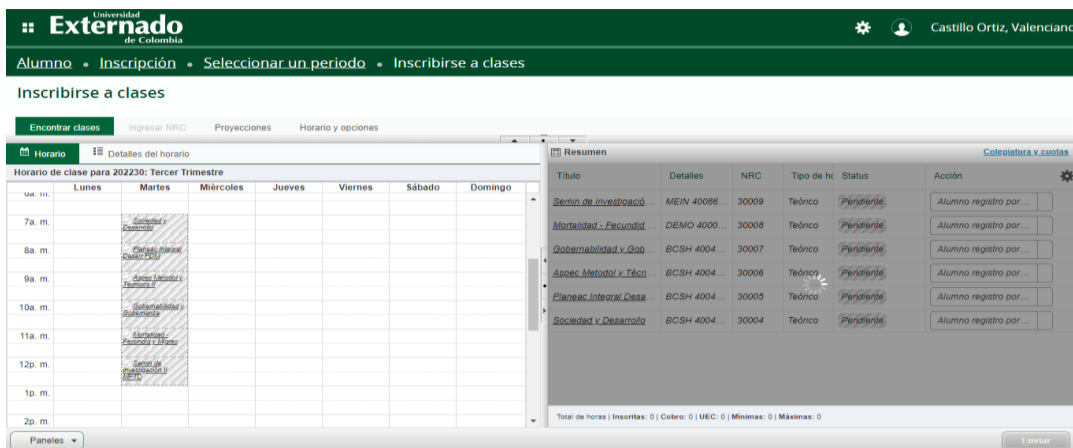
Universidad Externado de Colombia

Castillo Ortiz, Valencianc

Alumno • Inscripción • Seleccionar un periodo • Inscribirse a clases

Inscribirse a clases

Encontrar clases | Ingresar NRC | Proyecciones | Horario y opciones

Horario | Detalles del horario

Horario de clase para 202230: Tercer Trimestre

| | Lunes | Martes | Miércoles | Jueves | Viernes | Sábado | Domingo |
|---|---|---|---|---|---|---|---|
| 6a. m. | | | | | | | |
| 7a. m. | | Sociedad y Desarrollo | | | | | |
| 8a. m. | | Planeac Integral Desarr PDM | | | | | |
| 9a. m. | | Aspec Metodol y Tecnicos II | | | | | |
| 10a. m. | | Gobernabilidad y Gobernanza | | | | | |
| 11a. m. | | Mortalidad - Fecundid y Migrac | | | | | |
| 12p. m. | | Semin de Investigación II MPTD | | | | | |
| 1p. m. | | | | | | | |
| 2p. m. | | | | | | | |

Resumen

Colegiatura y cuotas

| Título | Detalles | NRC | Tipo de ho | Status | Acción |
|---|---|---|---|---|---|
| Semin de investigació... | MEIN 40086... | 30009 | Teórico | Pendiente | Alumno registro por... |
| Mortalidad - Fecundid... | DEMO 4000... | 30008 | Teórico | Pendiente | Alumno registro por... |
| Gobernabilidad y Gob... | BCSH 4004... | 30007 | Teórico | Pendiente | Alumno registro por... |
| Aspec Metodol y Técn... | BCSH 4004... | 30006 | Teórico | Pendiente | Alumno registro por... |
| Planeac Integral Desa... | BCSH 4004... | 30005 | Teórico | Pendiente | Alumno registro por... |
| Sociedad y Desarrollo | BCSH 4004... | 30004 | Teórico | Pendiente | Alumno registro por... |

Total de horas | Inscritas: 0 | Cobro: 0 | UEC: 0 | Mínimas: 0 | Máximas: 0

Paneles

Enviar